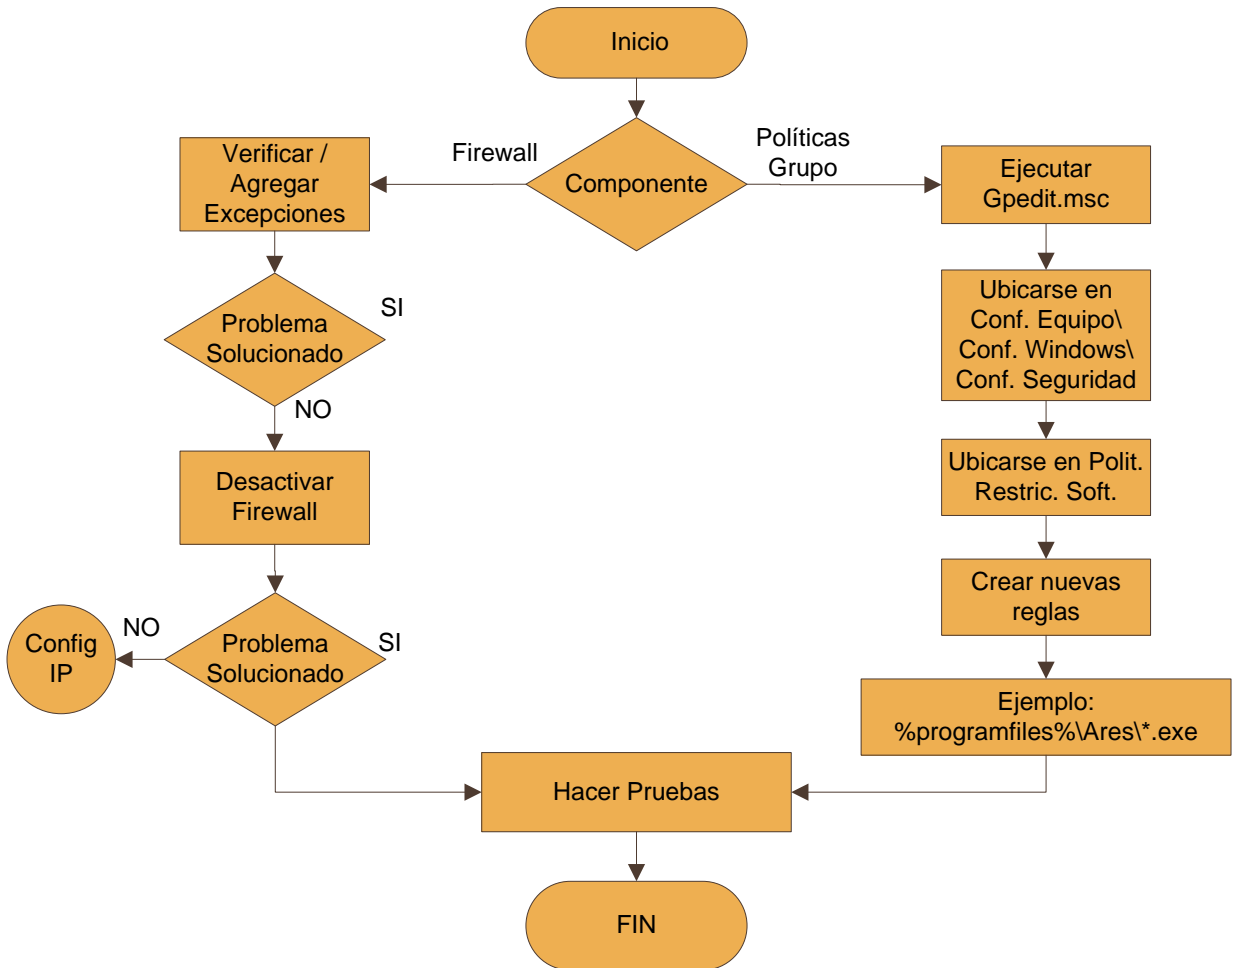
Inicio

Componente

Firewall

Políticas Grupo

Verificar / Agregar Excepciones

Problema Solucionado

SI

NO

Desactivar Firewall

Problema Solucionado

NO

SI

Config IP

Ejecutar Gpedit.msc

Ubicarse en Conf. Equipo\ Conf. Windows\ Conf. Seguridad

Ubicarse en Polit. Restric. Soft.

Crear nuevas reglas

Ejemplo: %programfiles%\Ares\*.exe

Hacer Pruebas

FIN